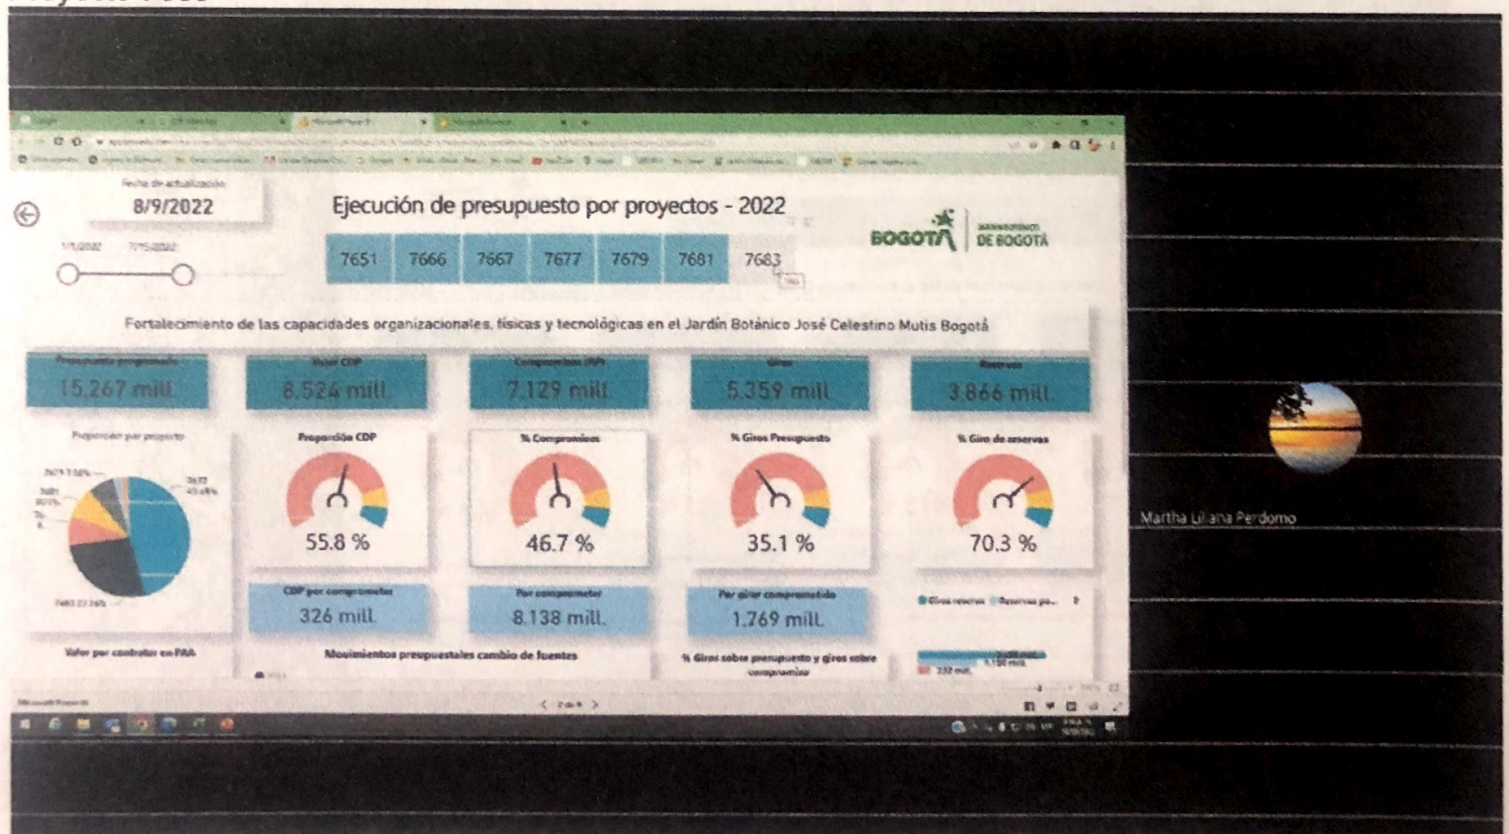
Fecha de actualización
8/9/2022

Ejecución de presupuesto por proyectos - 2022

BOGOTÁ | DE BOGOTÁ

| 7651 | 7666 | 7667 | 7677 | 7679 | 7681 | 7683 |
|---|---|---|---|---|---|---|

Fortalecimiento de las capacidades organizacionales, físicas y tecnológicas en el Jardín Botánico José Celestino Mutis Bogotá

Presupuesto programado
15,267 mill.

Valor CDP
8,524 mill.

Compromisos (RP)
7,129 mill.

Giros
5,359 mill.

Reservas
3,866 mill.

Proporción por proyecto

Proporción CDP
55.8 %

% Compromisos
46.7 %

% Giros Presupuesto
35.1 %

% Giro de reservas
70.3 %

Martha Liliana Perdomo

CDP por comprometer
326 mill.

Por comprometer
8,138 mill.

Por girar comprometido
1,769 mill.

Giros reservas  Reservas po...

Valor por contratar en PAA

Movimientos presupuestales cambio de fuentes

% Giros sobre presupuesto y giros sobre compromiso

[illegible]